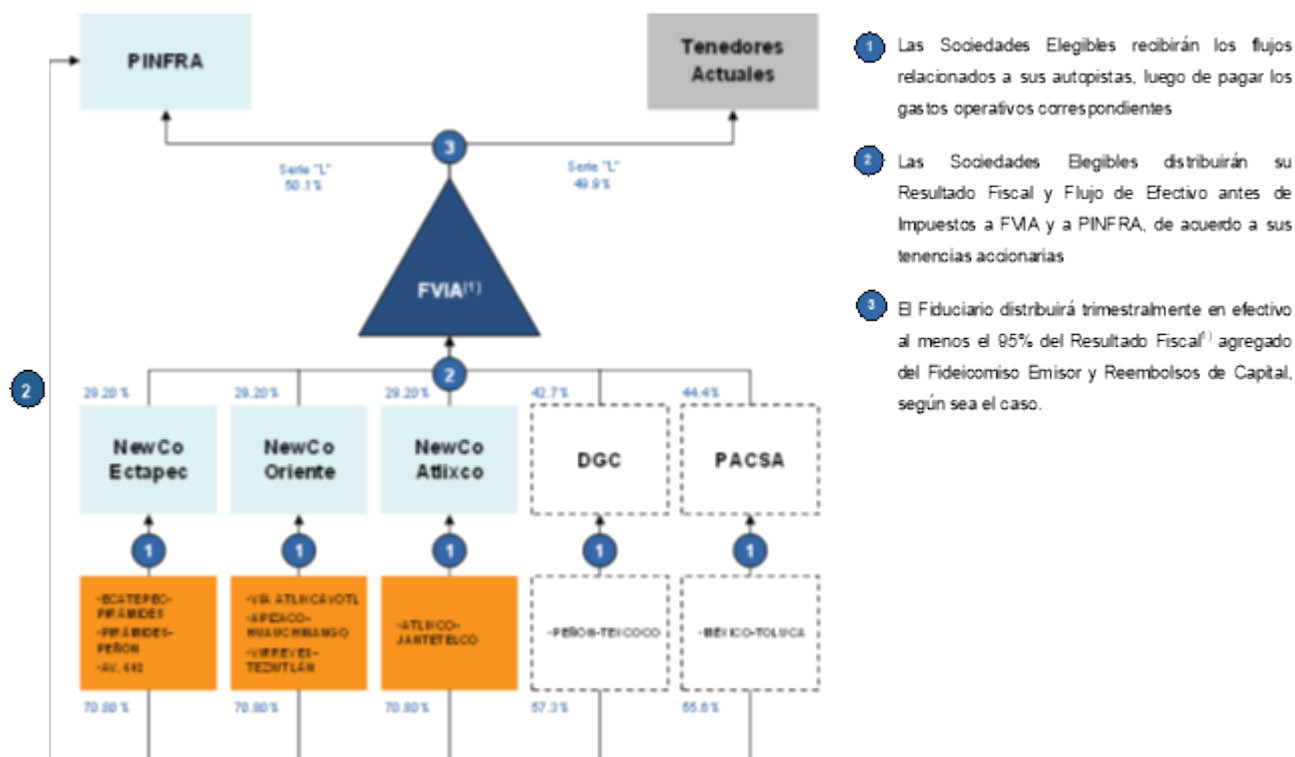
PINFRA

Tenedores Actuales

3

Serie "L" 50.1%

Serie "L" 49.9%

FVIA$^{(1)}$

2

2

29.20%

29.20%

29.20%

42.7%

44.4%

NewCo Ectapec

NewCo Oriente

NewCo Atlixco

DGC

PACSA

1

1

1

1

1

-ECATEPEC-PIRÁMIDES
-PIRÁMIDES-PEÑÓN
-AV. 602

-VÍA ATLIXCÁYOTL
-APEACO-HUAUCHINANGO
-VIRREYES-TEZIUTLÁN

-ATLIXCO-JANTETELCO

-PEÑÓN-TEXCOCO

-MÉXICO-TOLUCA

70.80%

70.80%

70.80%

57.3%

55.6%

1 Las Sociedades Elegibles recibirán los flujos relacionados a sus autopistas, luego de pagar los gastos operativos correspondientes

2 Las Sociedades Elegibles distribuirán su Resultado Fiscal y Flujo de Efectivo antes de Impuestos a FVIA y a PINFRA, de acuerdo a sus tenencias accionarias

3 El Fiduciario distribuirá trimestralmente en efectivo al menos el 95% del Resultado Fiscal$^{(1)}$ agregado del Fideicomiso Emisor y Reembolsos de Capital, según sea el caso.